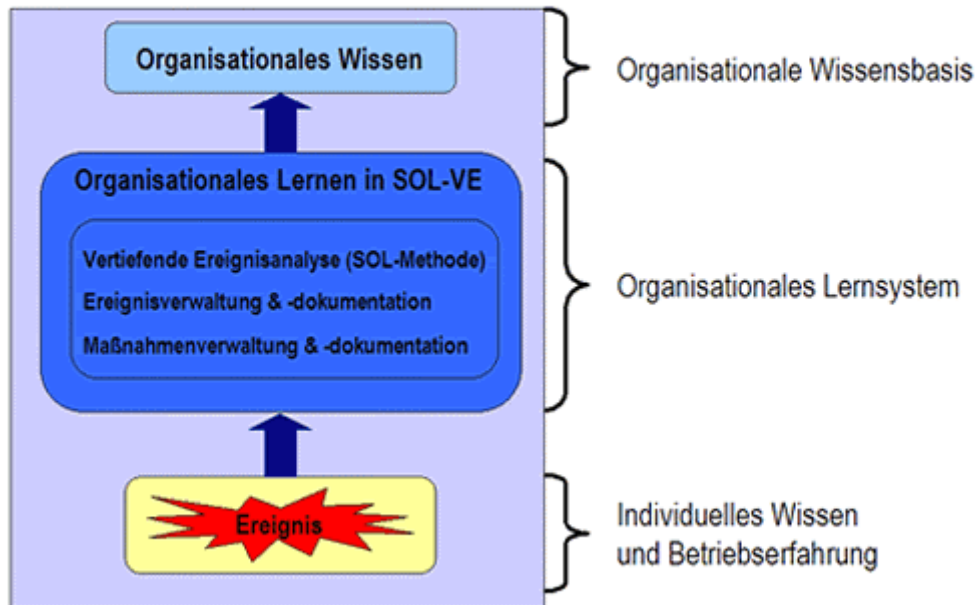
Organisationales Wissen

Organisationale Wissensbasis

Organisationales Lernen in SOL-VE

Vertiefende Ereignisanalyse (SOL-Methode)

Ereignisverwaltung & -dokumentation

Maßnahmenverwaltung & -dokumentation

Organisationales Lernsystem

Ereignis

Individuelles Wissen und Betriebserfahrung